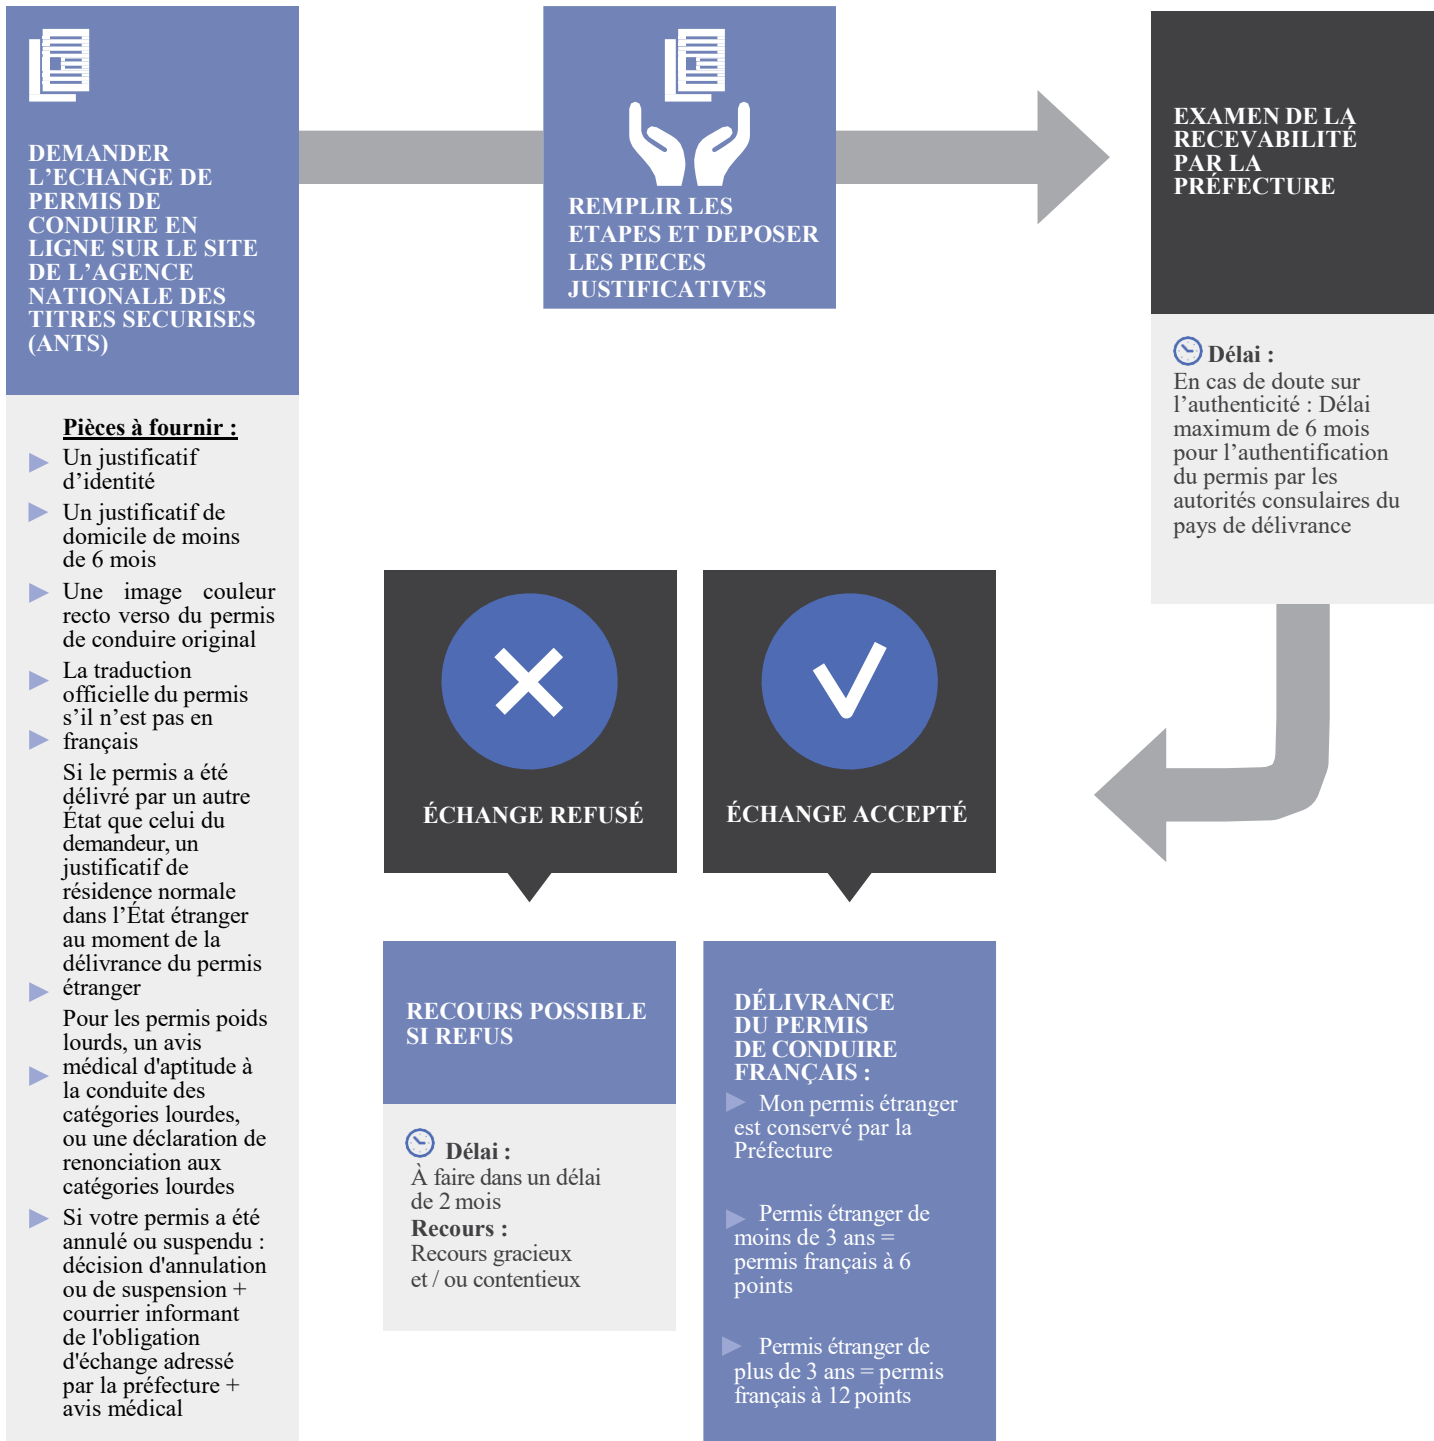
DEMANDER L’ECHANGE DE PERMIS DE CONDUIRE EN LIGNE SUR LE SITE DE L’AGENCE NATIONALE DES TITRES SECURISES (ANTS)

Pièces à fournir :

Un justificatif d’identité

Un justificatif de domicile de moins de 6 mois

Une image couleur recto verso du permis de conduire original

La traduction officielle du permis s’il n’est pas en français

Si le permis a été délivré par un autre État que celui du demandeur, un justificatif de résidence normale dans l’État étranger au moment de la délivrance du permis étranger

Pour les permis poids lourds, un avis médical d'aptitude à la conduite des catégories lourdes, ou une déclaration de renonciation aux catégories lourdes

Si votre permis a été annulé ou suspendu : décision d'annulation ou de suspension + courrier informant de l'obligation d'échange adressé par la préfecture + avis médical

REMPLIR LES ETAPES ET DEPOSER LES PIECES JUSTIFICATIVES

EXAMEN DE LA RECEVABILITÉ PAR LA PRÉFECTURE

Délai :
En cas de doute sur l’authenticité : Délai maximum de 6 mois pour l’authentification du permis par les autorités consulaires du pays de délivrance

ÉCHANGE REFUSÉ

ÉCHANGE ACCEPTÉ

RECOURS POSSIBLE SI REFUS

Délai :
À faire dans un délai de 2 mois
Recours :
Recours gracieux et / ou contentieux

DÉLIVRANCE DU PERMIS DE CONDUIRE FRANÇAIS :

Mon permis étranger est conservé par la Préfecture

Permis étranger de moins de 3 ans = permis français à 6 points

Permis étranger de plus de 3 ans = permis français à 12 points